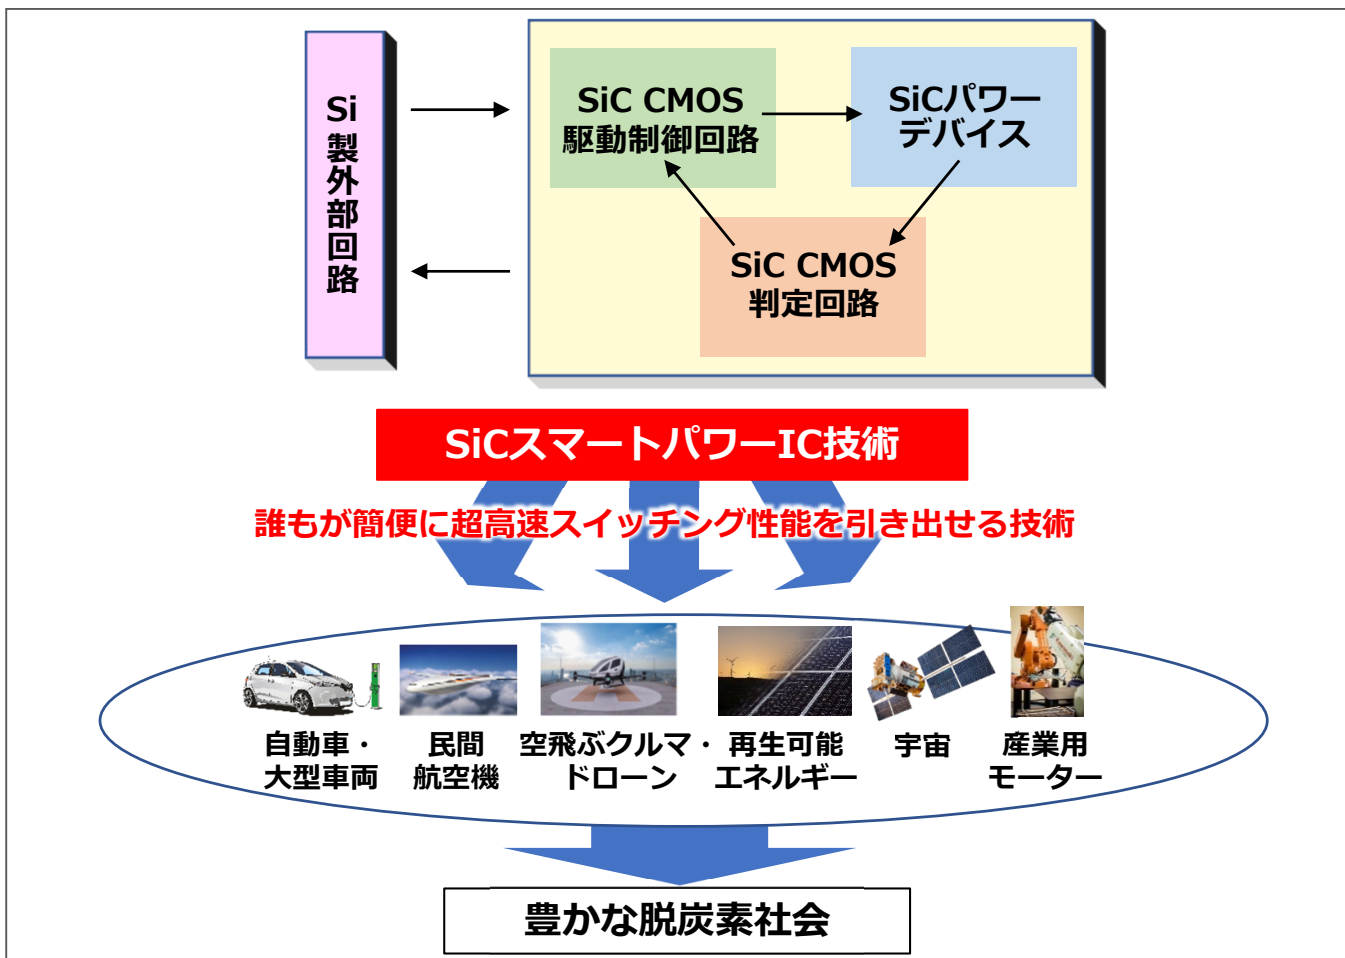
Si製外部回路

SiC CMOS
駆動制御回路

SiCパワーデバイス

SiC CMOS
判定回路

SiCスマートパワーIC技術

誰もが簡便に超高速スイッチング性能を引き出せる技術

自動車・大型車両

民間航空機

空飛ぶクルマ・ドローン

再生可能エネルギー

宇宙

産業用モーター

豊かな脱炭素社会